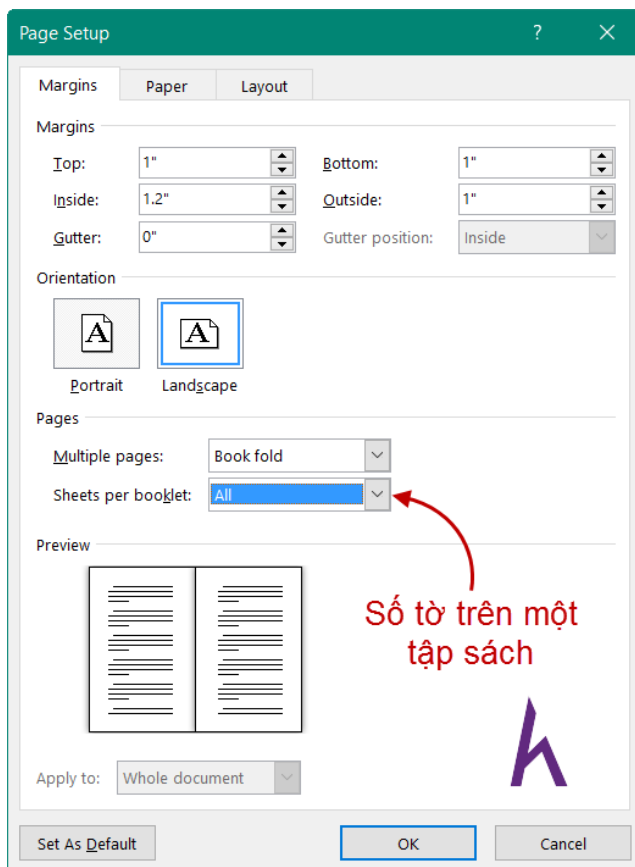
Page Setup ? ✕

Margins Paper Layout

Margins

Top: 1"
Bottom: 1"
Inside: 1.2"
Outside: 1"
Gutter: 0"
Gutter position: Inside

Orientation

A
Portrait
A
Landscape

Pages

Multiple pages: Book fold
Sheets per booklet: All

Preview

Số tờ trên một tập sách

Apply to: Whole document

Set As Default OK Cancel